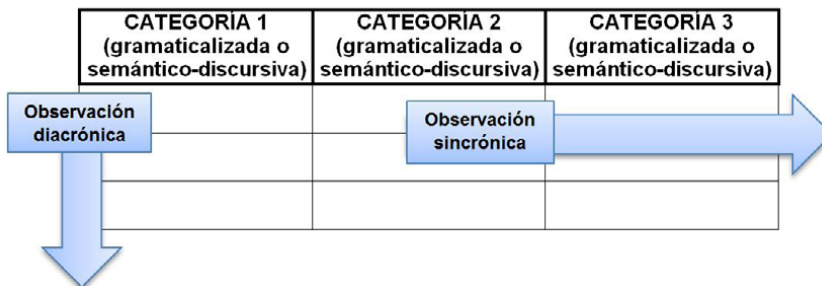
| CATEGORÍA 1 (gramaticalizada o semántico-discursiva) | CATEGORÍA 2 (gramaticalizada o semántico-discursiva) | CATEGORÍA 3 (gramaticalizada o semántico-discursiva) |
|---|---|---|
| | | |
| | | |
| | | |

Observación diacrónica

Observación sincrónica